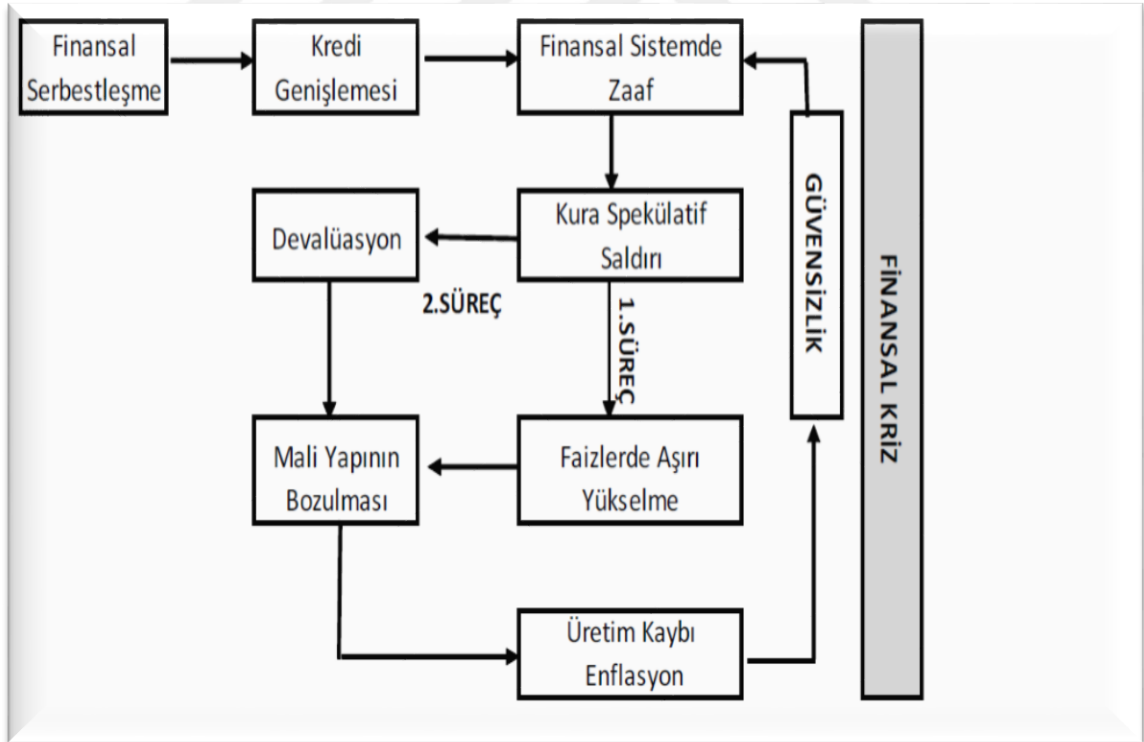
Finansal Serbestleşme

Kredi Genişlemesi

Finansal Sistemde Zaaf

Kura Spekülatif Saldırı

Devalüasyon

2.SÜREÇ

1.SÜREÇ

Mali Yapının Bozulması

Faizlerde Aşırı Yükselme

Üretim Kaybı Enflasyon

GÜVENSİZLİK

FİNANSAL KRİZ